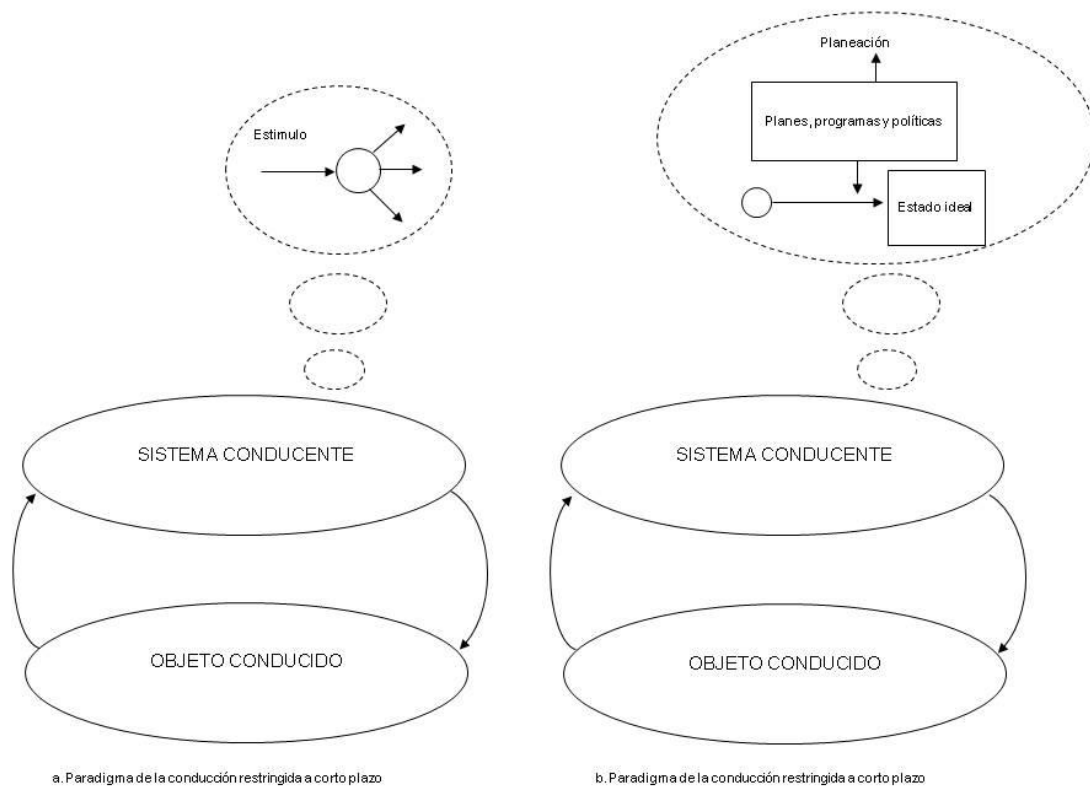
Estimulo

SISTEMA CONDUCENTE

OBJETO CONDUCIDO

a. Paradigma de la conducción restringida a corto plazo

Planeación

Planes, programas y políticas

Estado ideal

SISTEMA CONDUCENTE

OBJETO CONDUCIDO

b. Paradigma de la conducción restringida a corto plazo